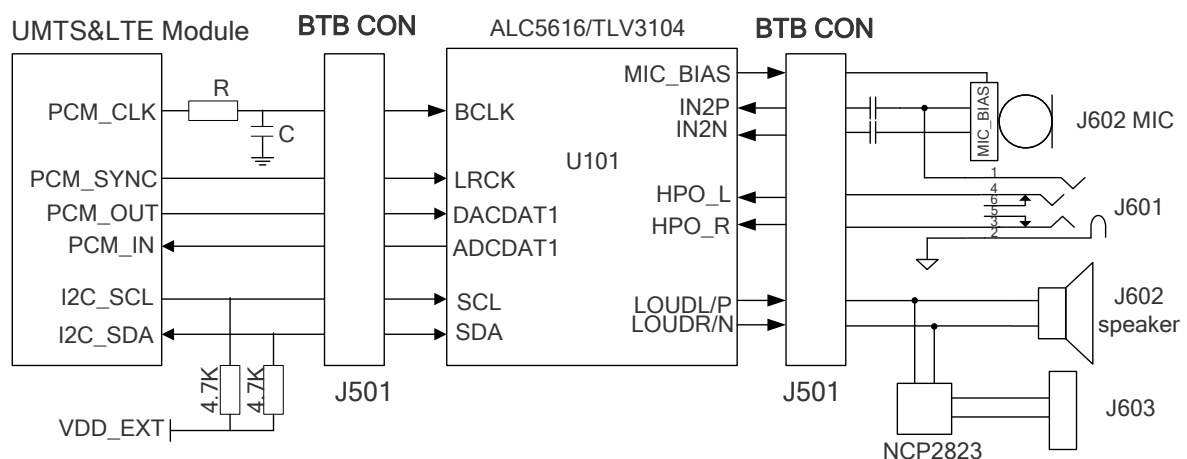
UMTS&LTE Module

BTB CON

ALC5616/TLV3104

BTB CON

PCM_CLK

R

C

PCM_SYNC

PCM_OUT

PCM_IN

I2C_SCL

I2C_SDA

4.7K

4.7K

VDD_EXT

J501

BCLK

LRCK

DACDAT1

ADCDAT1

SCL

SDA

U101

MIC_BIAS

IN2P

IN2N

HPO_L

HPO_R

LOUDL/P

LOUDR/N

J501

MIC_BIAS

J602 MIC

1

4

6

5

3

2

J601

J602 speaker

J603

NCP2823